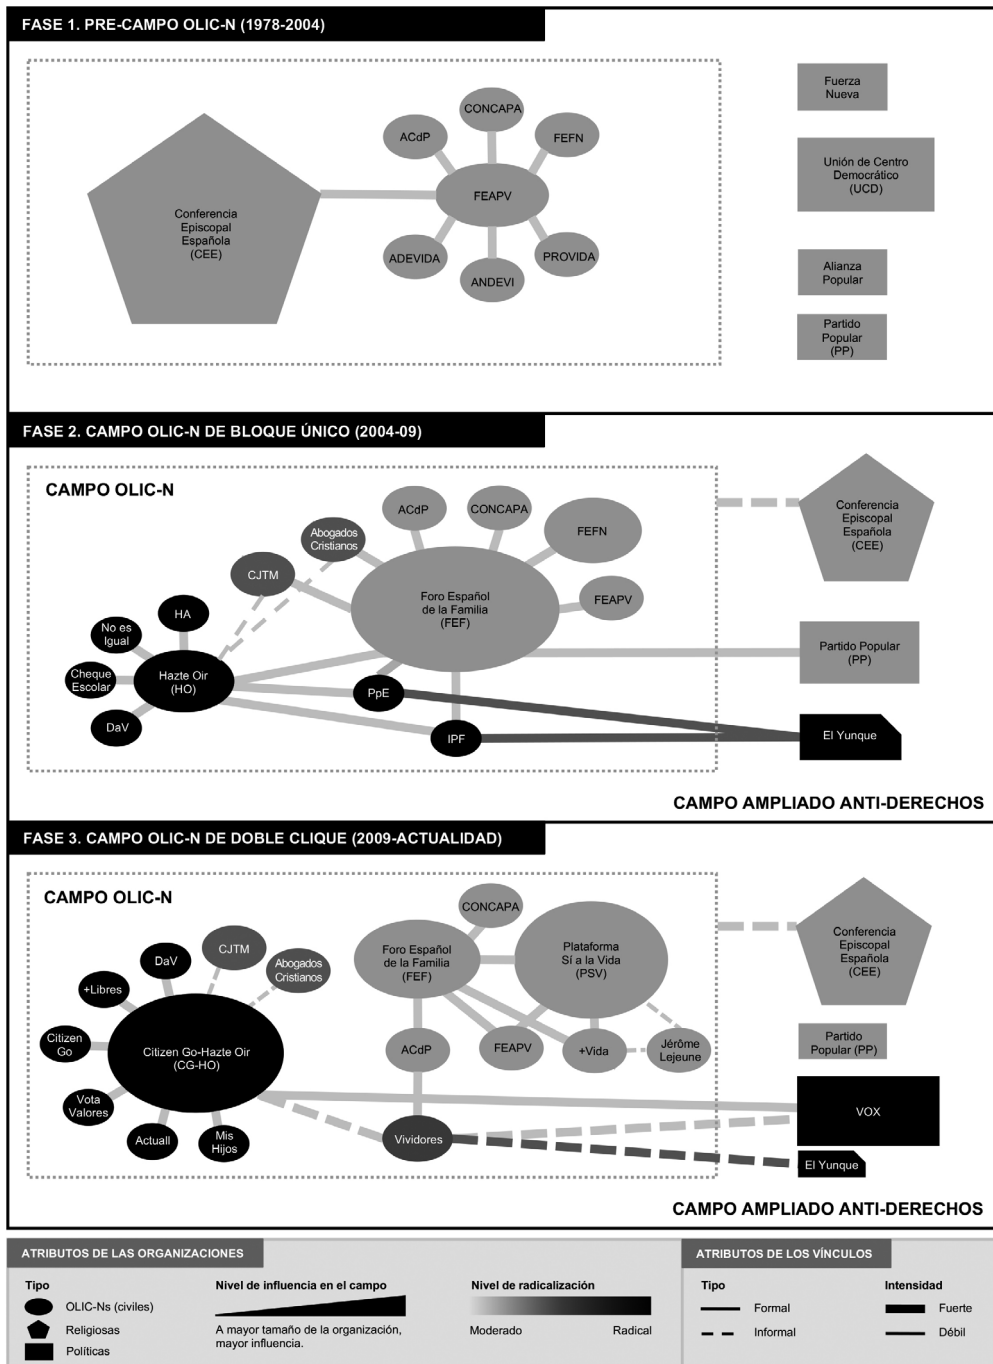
FASE 1. PRE-CAMPO OLIC-N (1978-2004)

Conferencia Episcopal Española (CEE)

CONCAPA
ACdP
FEFN
FEAPV
ADEVIDA
PROVIDA
ANDEVI

Fuerza Nueva

Unión de Centro Democrático (UCD)

Alianza Popular

Partido Popular (PP)

FASE 2. CAMPO OLIC-N DE BLOQUE ÚNICO (2004-09)

CAMPO OLIC-N

ACdP
CONCAPA
FEFN
Abogados Cristianos
CJTM
Foro Español de la Familia (FEF)
FEAPV
HA
No es Igual
Cheque Escolar
Hazte Oir (HO)
DaV
PpE
IPF

Conferencia Episcopal Española (CEE)

Partido Popular (PP)

El Yunque

CAMPO AMPLIADO ANTI-DERECHOS

FASE 3. CAMPO OLIC-N DE DOBLE CLIQUE (2009-ACTUALIDAD)

CAMPO OLIC-N

CONCAPA
Foro Español de la Familia (FEF)
Plataforma Sí a la Vida (PSV)
CJTM
DaV
Abogados Cristianos
+Libres
Citizen Go
Citizen Go-Hazte Oir (CG-HO)
ACdP
FEAPV
+Vida
Jérôme Lejeune
Vota Valores
Actuall
Mis Hijos
Vividores

Conferencia Episcopal Española (CEE)

Partido Popular (PP)

VOX

El Yunque

CAMPO AMPLIADO ANTI-DERECHOS

ATRIBUTOS DE LAS ORGANIZACIONES

Tipo
OLIC-Ns (civiles)
Religiosas
Políticas

Nivel de influencia en el campo
A mayor tamaño de la organización, mayor influencia.

Nivel de radicalización
Moderado
Radical

ATRIBUTOS DE LOS VÍNCULOS

Tipo
Formal
Informal

Intensidad
Fuerte
Débil